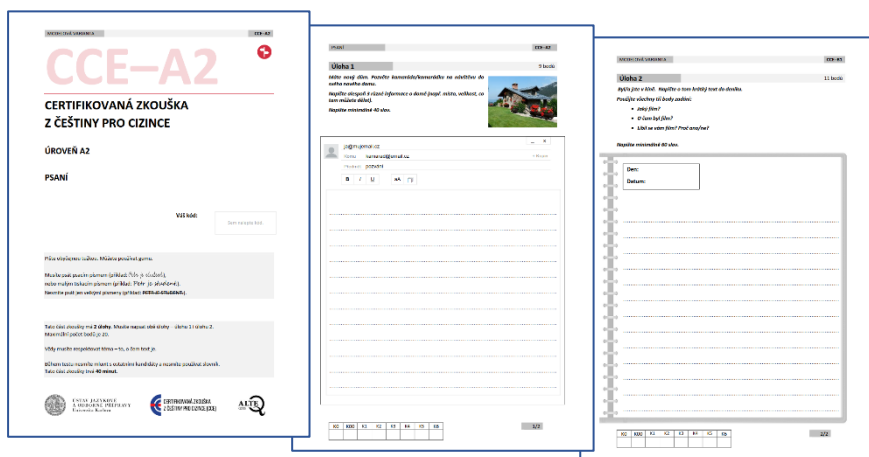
MODELOVÁ VARIANTA CCE-A2

CCE–A2

CERTIFIKOVANÁ ZKOUŠKA Z ČEŠTINY PRO CIZINCE

ÚROVEŇ A2

PSANÍ

Váš kód: Sem napište kód.

Píšu stejně jako učitel. Můžete používat gumu.

Musíte psát psacím písmem (příklad: Petr je student), nebo malým tiskacím písmem (příklad: Petr je student). Nemůžete psát jen velkými písmeny (příklad: PETR JE STUDENT).

Tato část zkoušky má 2 úlohy. Musíte napsat obě úlohy – úlohu 1 i úlohu 2. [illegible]

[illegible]

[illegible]
Tato část zkoušky trvá 40 minut.

ÚSTAV JAZYKOVÉ A ODBORNÉ PŘÍPRAVY Univerzita Karlova

CERTIFIKOVANÁ ZKOUŠKA Z ČEŠTINY PRO CIZINCE (CCE)

ALTE

PSANÍ CCE-A2

Úloha 1 9 bodů

Máte nový dům. Pozvěte kamaráda/kamarádku na návštěvu do svého nového domu.

Napište alespoň 3 různé informace o domě (např. místo, velikost, co tam můžete dělat).

Napište minimálně 40 slov.

ja@mujemail.cz
Komu: kamarad@email.cz
Předmět: pozvání

B I U

KC KKK K1 K2 K3 K4 K5 K6

1/2

MODELOVÁ VARIANTA CCE-A2

Úloha 2 11 bodů

Byl/a jste v kině. Napište o tom krátký text do deníku.

Použijte všechny tři body zadání:
• Jaký film?
• O čem byl film?
• Líbí se vám film? Proč ano/ne?

Napište minimálně 60 slov.

Den:
Datum:

KC KKK K1 K2 K3 K4 K5 K6

2/2